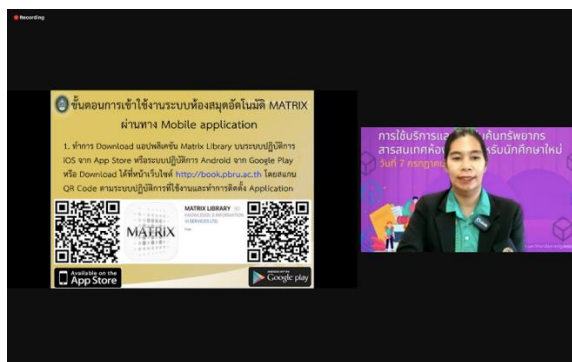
Recording

ขั้นตอนการเข้าใช้งานระบบห้องสมุดอัตโนมัติ MATRIX ผ่านทาง Mobile application

1. ทำการ Download แอปพลิเคชัน Matrix Library บนระบบปฏิบัติการ iOS จาก App Store หรือระบบปฏิบัติการ Android จาก Google Play หรือ Download ได้ที่หน้าเว็บไซต์ http://book.pbru.ac.th โดยสแกน QR Code ตามระบบปฏิบัติการที่ใช้งานและทำการติดตั้ง Application

MATRIX

MATRIX LIBRARY
KNOWLEDGE & INFORMATION
IN SERVICES LTD.

Available on the App Store

Google play

การใช้บริการและ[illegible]ค้นทรัพยากร
สารสนเทศห้อง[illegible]รับนักศึกษาใหม่
วันที่ 7 กรกฎาคม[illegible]